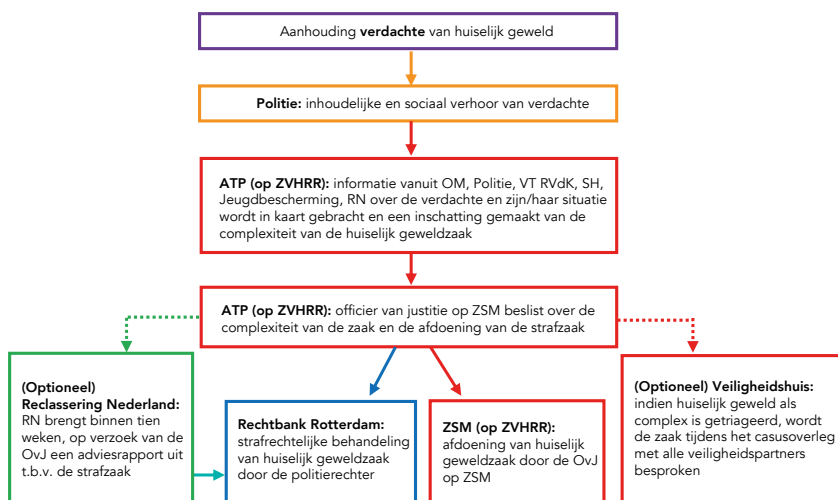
Aanhouding **verdachte** van huiselijk geweld

**Politie:** inhoudelijke en sociaal verhoor van verdachte

**ATP (op ZVHRR):** informatie vanuit OM, Politie, VT RVdK, SH, Jeugdbescherming, RN over de verdachte en zijn/haar situatie wordt in kaart gebracht en een inschatting gemaakt van de complexiteit van de huiselijk geweldzaak

**ATP (op ZVHRR):** officier van justitie op ZSM beslist over de complexiteit van de zaak en de afdoening van de strafzaak

**(Optioneel) Reclassering Nederland:** RN brengt binnen tien weken, op verzoek van de OvJ een adviesrapport uit t.b.v. de strafzaak

**Rechtbank Rotterdam:** strafrechtelijke behandeling van huiselijk geweldzaak door de politierechter

**ZSM (op ZVHRR):** afdoening van huiselijk geweldzaak door de OvJ op ZSM

**(Optioneel) Veiligheidshuis:** indien huiselijk geweld als complex is getriageerd, wordt de zaak tijdens het casusoverleg met alle veiligheidspartners besproken